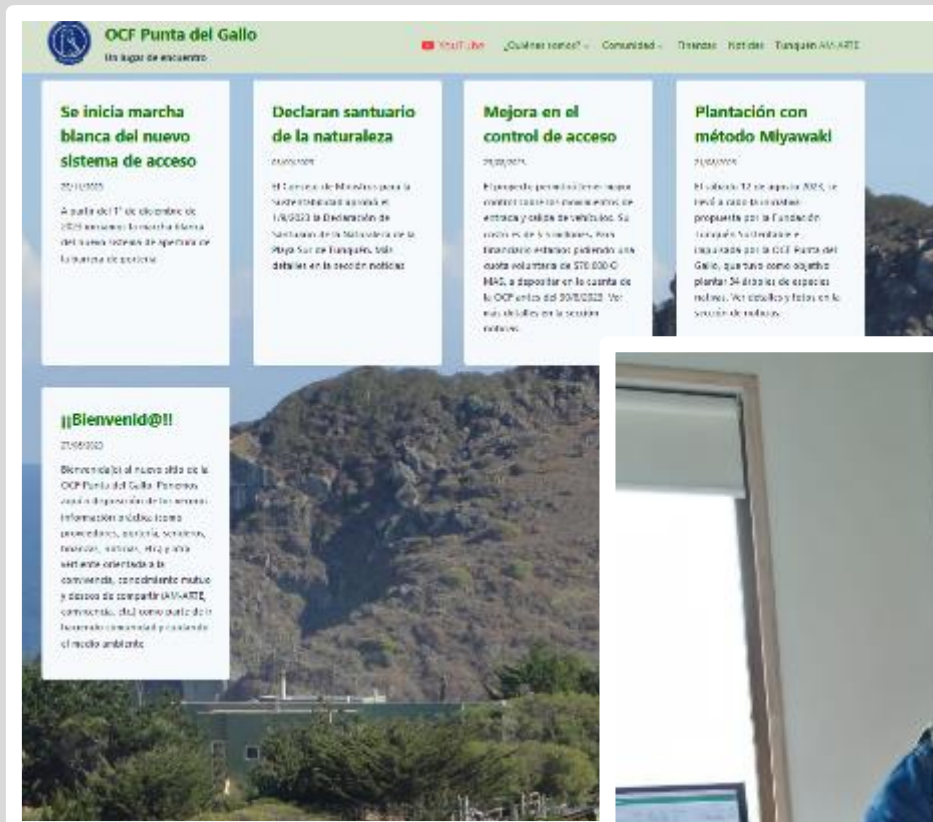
OCF Punta del Gallo
Un lugar de encuentro

YouTube ¿Quiénes somos? Comunidad Tiendas Noticias Tunquén AM-ARTE

Se inicia marcha blanca del nuevo sistema de acceso

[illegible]

A partir del 1° de diciembre de 2023 iniciamos la marcha blanca del nuevo sistema de apertura de la puerta de portería.

Declaran santuario de la naturaleza

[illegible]

El Consejo de Ministros para la Sustentabilidad aprobó el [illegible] la Declaración de Santuario de la Naturaleza de la Playa Sur de Tunquén. Más detalles en la sección noticias

Mejora en el control de acceso

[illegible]

El proyecto permitirá tener mayor control sobre los movimientos de entrada y salida de vehículos. Su costo es de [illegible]. Para financiarlo estamos pidiendo una cuota voluntaria de $70.000 C MAS, a depositar en la cuenta de la OCF antes del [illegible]. Ver más detalles en la sección noticias.

Plantación con método Miyawaki

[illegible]

El sábado 12 de agosto 2023, se llevó a cabo la iniciativa propuesta por la Fundación Tunquén Sustentable e impulsada por la OCF Punta del Gallo, que tuvo como objetivo plantar 34 árboles de especies nativas. Ver detalles y fotos en la sección de noticias.

¡¡Bienvenid@!!

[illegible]

Bienvenida(o) al nuevo sitio de la OCF Punta del Gallo. Ponemos aquí a disposición de los vecinos información práctica (como procedimientos, portería, servicios, horarios, noticias, etc.) y otra vertiente orientada a la convivencia, conocimiento mutuo y deseos de compartir (AM-ARTE, comunidad, etc.) como parte de ir formando comunidad y cuidando el medio ambiente.